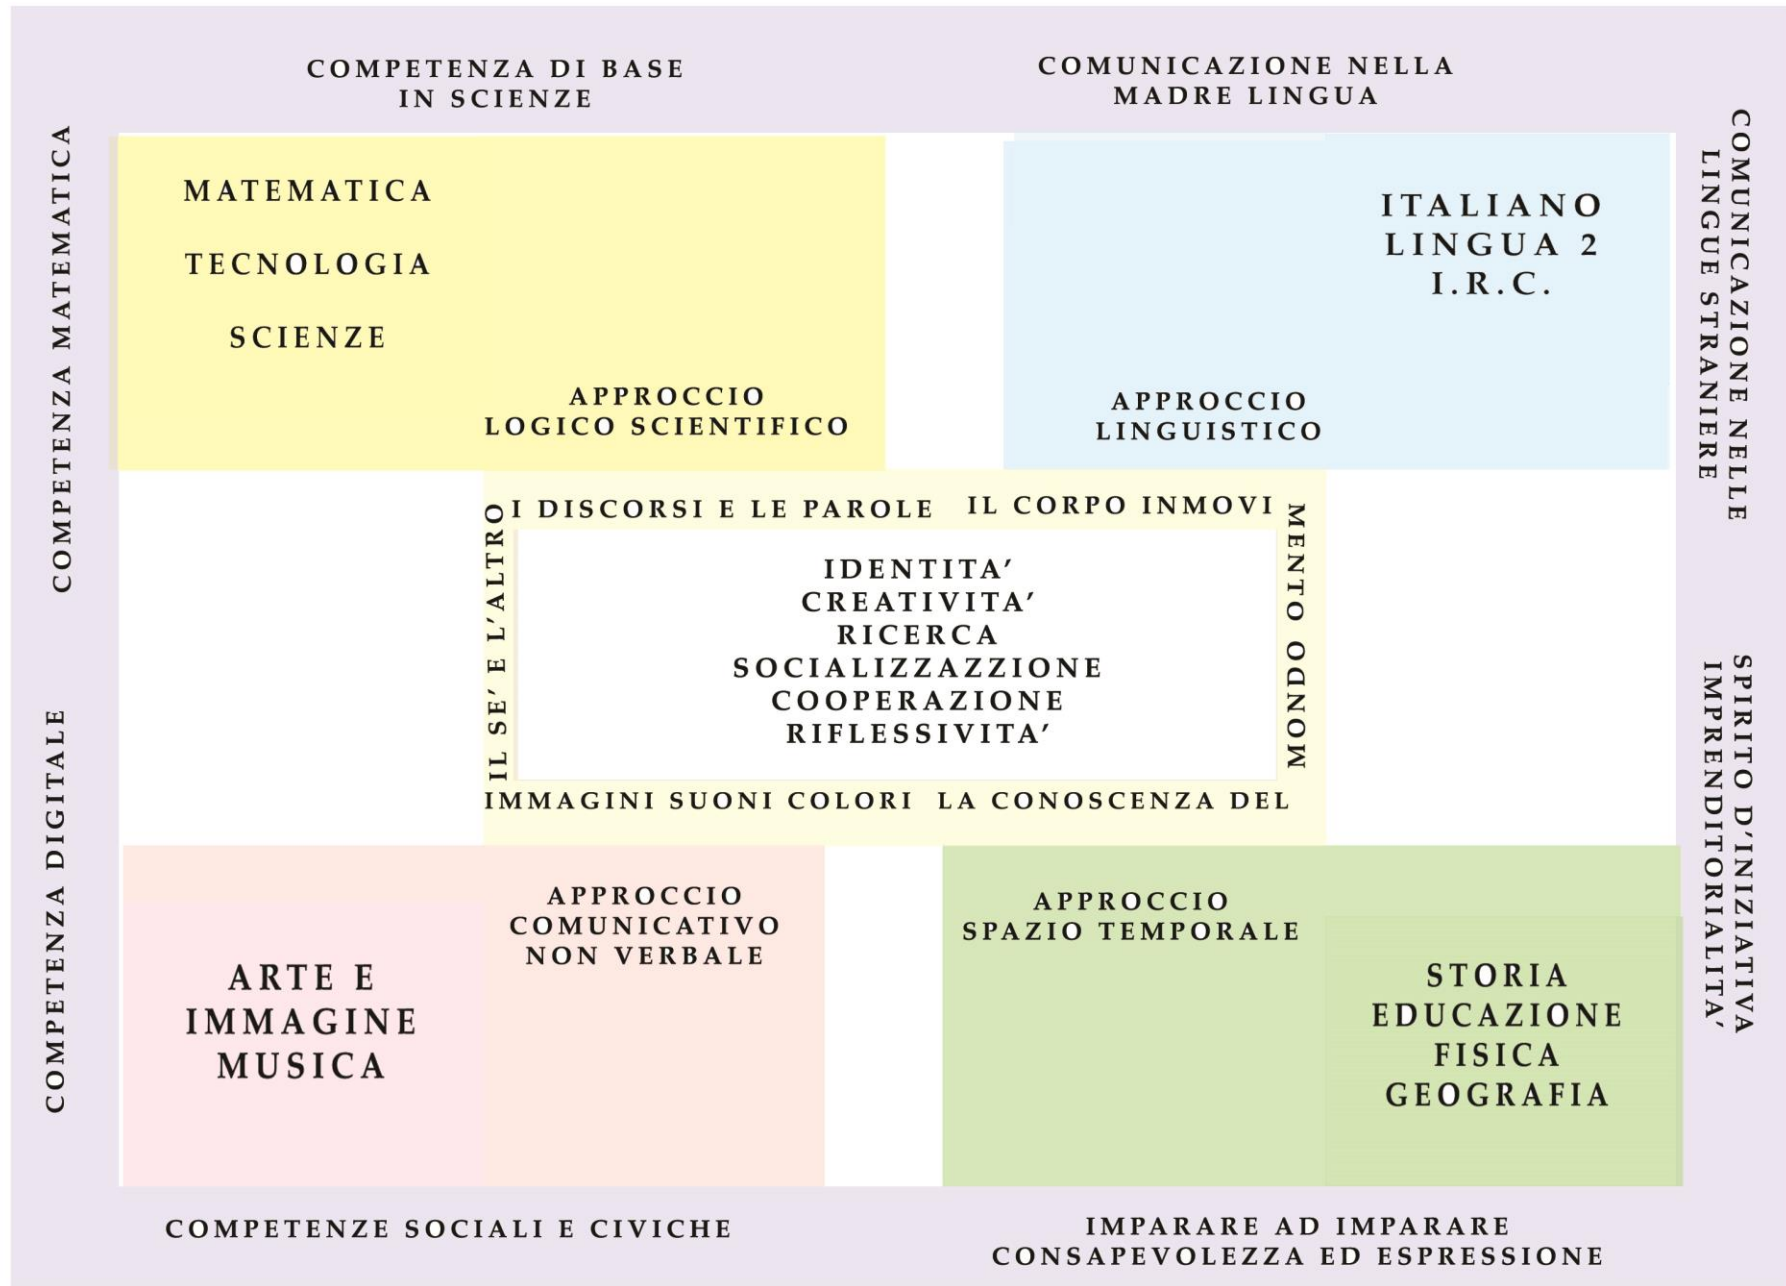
COMPETENZA DI BASE IN SCIENZE

COMUNICAZIONE NELLA MADRE LINGUA

COMPETENZA MATEMATICA

COMUNICAZIONE NELLE LINGUE STRANIERE

MATEMATICA

TECNOLOGIA

SCIENZE

APPROCCIO LOGICO SCIENTIFICO

ITALIANO
LINGUA 2
I.R.C.

APPROCCIO LINGUISTICO

I DISCORSI E LE PAROLE

IL CORPO INMOVIMENTO

IL SE' E L'ALTRO

IDENTITA'
CREATIVITA'
RICERCA
SOCIALIZZAZZIONE
COOPERAZIONE
RIFLESSIVITA'

MONDO

IMMAGINI SUONI COLORI

LA CONOSCENZA DEL

COMPETENZA DIGITALE

SPIRITO D'INIZIATIVA IMPRENDITORIALITA'

APPROCCIO COMUNICATIVO NON VERBALE

ARTE E
IMMAGINE
MUSICA

APPROCCIO SPAZIO TEMPORALE

STORIA
EDUCAZIONE
FISICA
GEOGRAFIA

COMPETENZE SOCIALI E CIVICHE

IMPARARE AD IMPARARE
CONSAPEVOLEZZA ED ESPRESSIONE